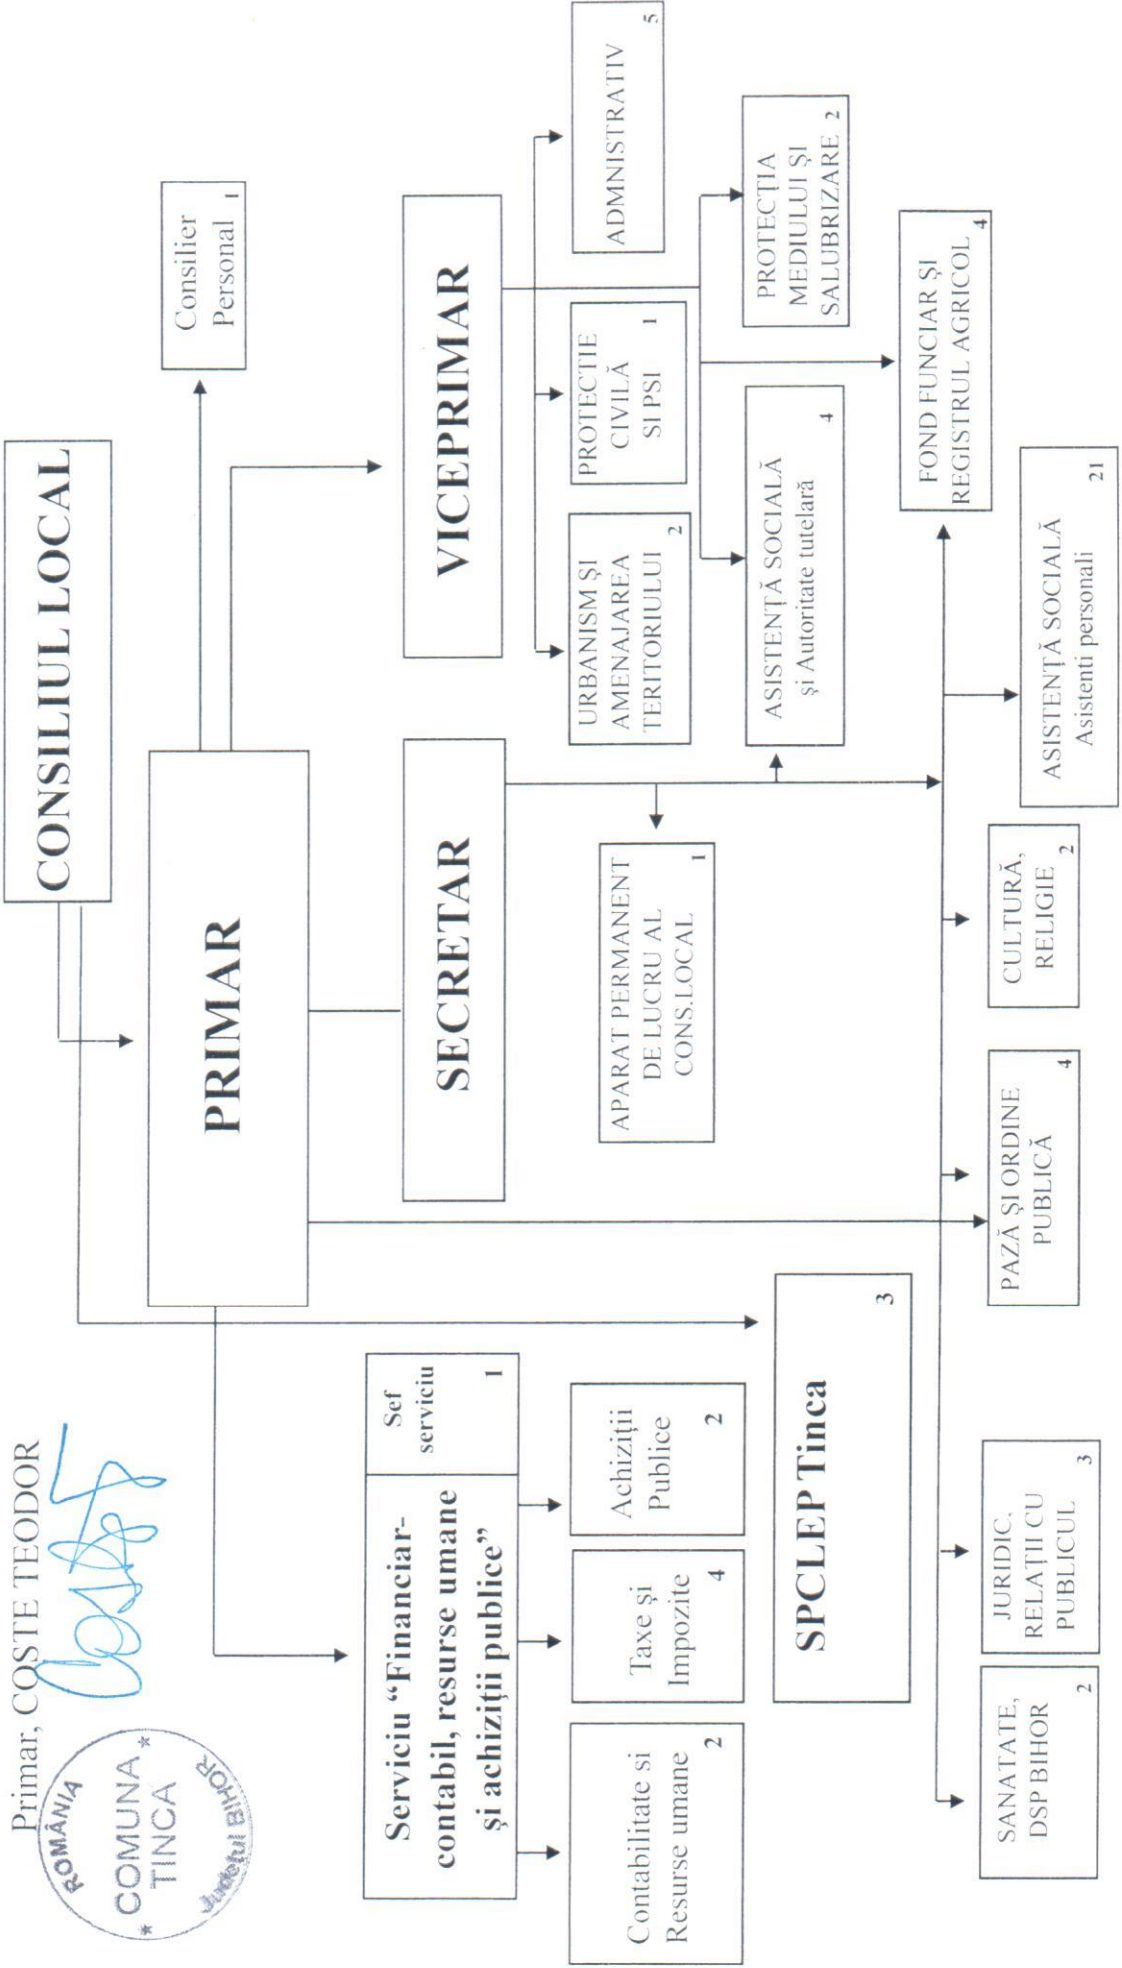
CONSILIUL LOCAL

Consilier Personal 1

PRIMAR

VICEPRIMAR

ADMNISTRATIV 5

PROTECȚIA MEDIULUI ȘI SALUBRIZARE 2

FOND FUNCIAR ȘI REGISTRUL AGRICOL 4

PROTECTIE CIVILĂ SI PSI 1

URBANISM ȘI AMENAJAREA TERITORIULUI 2

ASISTENȚĂ SOCIALĂ și Autoritate tutelară 4

ASISTENȚĂ SOCIALĂ Asistenti personali 21

SECRETAR

APARAT PERMANENT DE LUCRU AL CONS.LOCAL 1

CULTURĂ, RELIGIE 2

PAZĂ ȘI ORDINE PUBLICĂ 4

JURIDIC, RELAȚII CU PUBLICUL 3

SANATATE, DSP BIHOR 2

SPCLEP Tinca 3

Sef serviciu 1

Serviciu “Financiar-contabil, resurse umane și achiziții publice”

Achiziții Publice 2

Taxe și Impozite 4

Contabilitate si Resurse umane 2

Primar, COSTE TEODOR

ROMÂNIA COMUNA TINCA Județul BIHOR